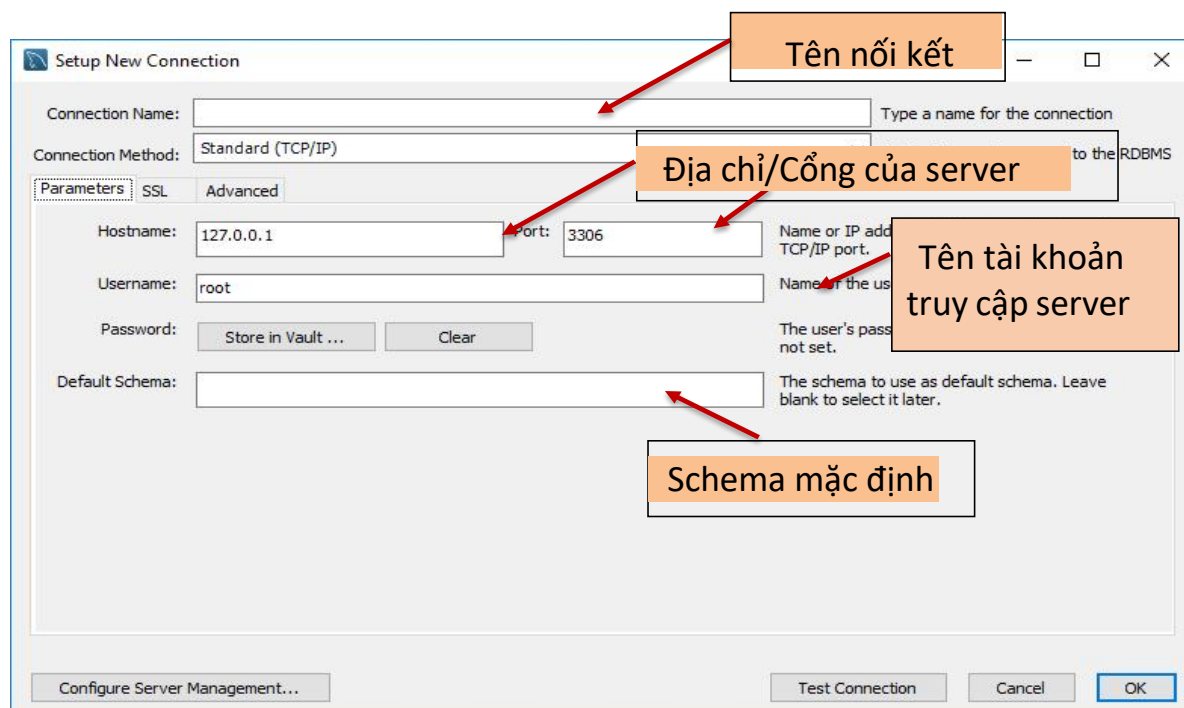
Setup New Connection

Tên nối kết

Connection Name:

Type a name for the connection

Connection Method: Standard (TCP/IP)

to the RDBMS

Địa chỉ/Cổng của server

Parameters SSL Advanced

Hostname: 127.0.0.1

Port: 3306

Name or IP add
TCP/IP port.

Tên tài khoản truy cập server

Username: root

Name of the us

Password: Store in Vault ... Clear

The user's pass
not set.

Default Schema:

The schema to use as default schema. Leave blank to select it later.

Schema mặc định

Configure Server Management...

Test Connection Cancel OK